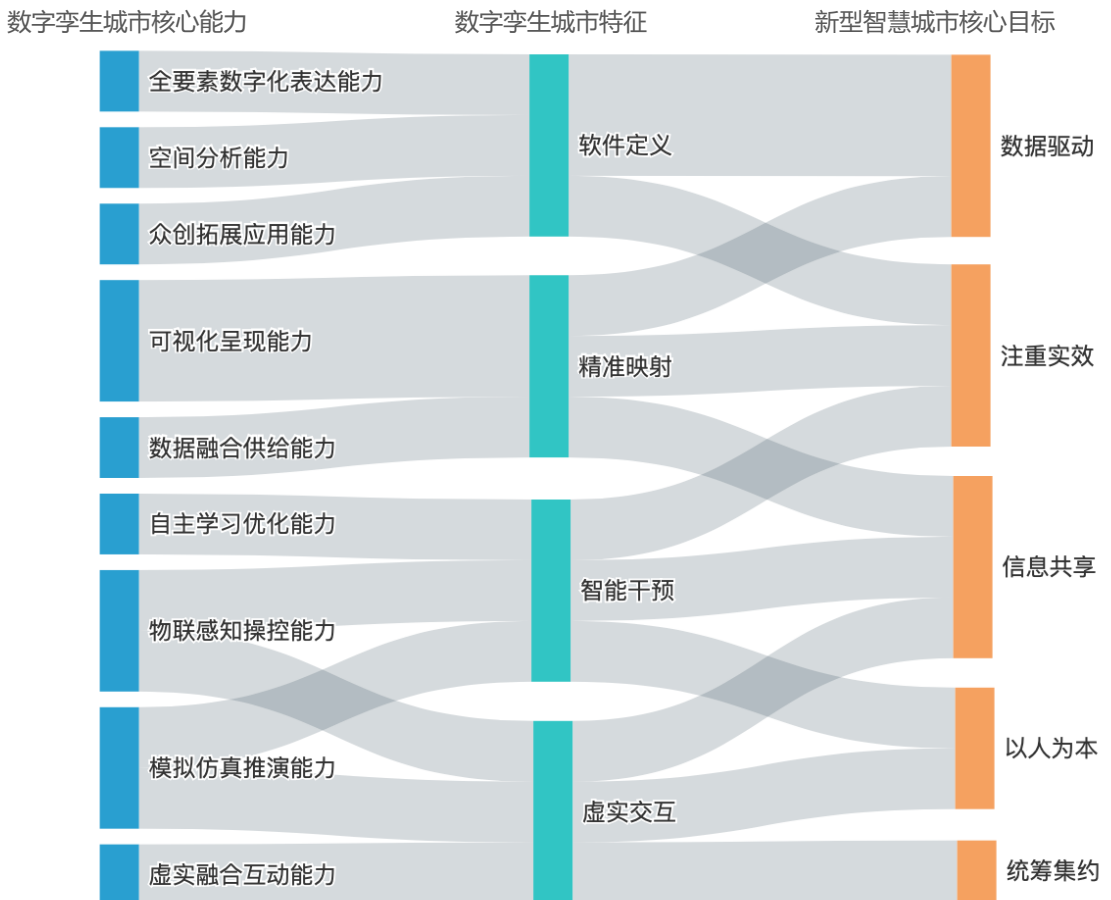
数字孪生城市核心能力
数字孪生城市特征
新型智慧城市核心目标

全要素数字化表达能力
空间分析能力
众创拓展应用能力
可视化呈现能力
数据融合供给能力
自主学习优化能力
物联感知操控能力
模拟仿真推演能力
虚实融合互动能力

软件定义
精准映射
智能干预
虚实交互

数据驱动
注重实效
信息共享
以人为本
统筹集约